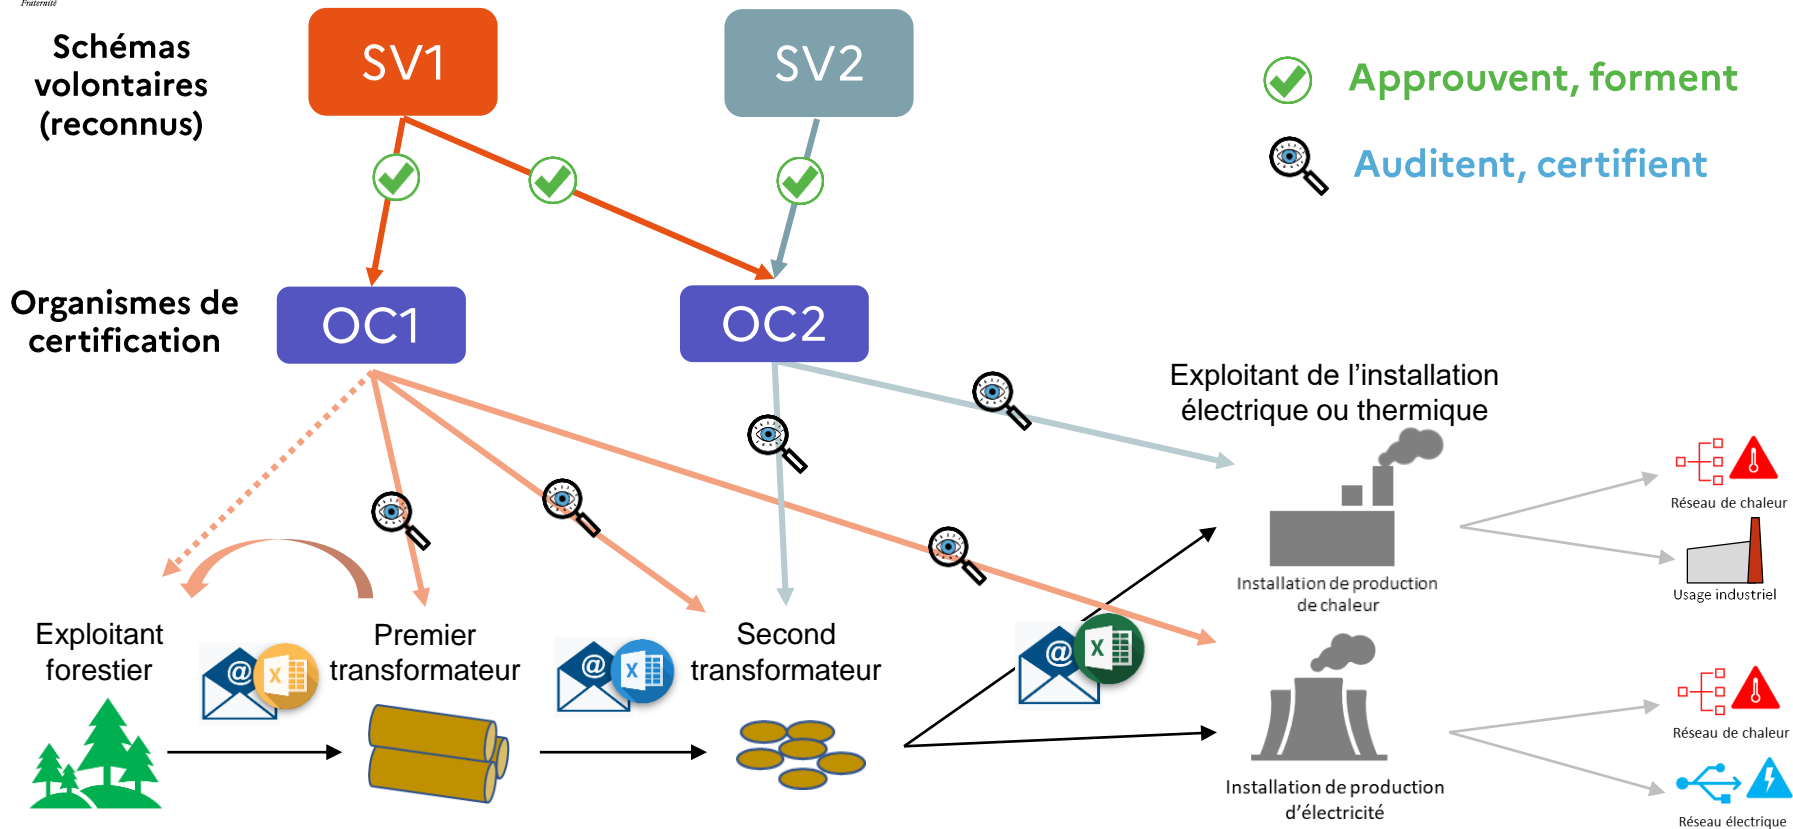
Fraternité

Schémas volontaires (reconnus)

SV1

SV2

Approuvent, forment

Auditent, certifient

Organismes de certification

OC1

OC2

Exploitant de l'installation électrique ou thermique

Réseau de chaleur

Usage industriel

Installation de production de chaleur

Exploitant forestier

Premier transformateur

Second transformateur

Réseau de chaleur

Installation de production d'électricité

Réseau électrique